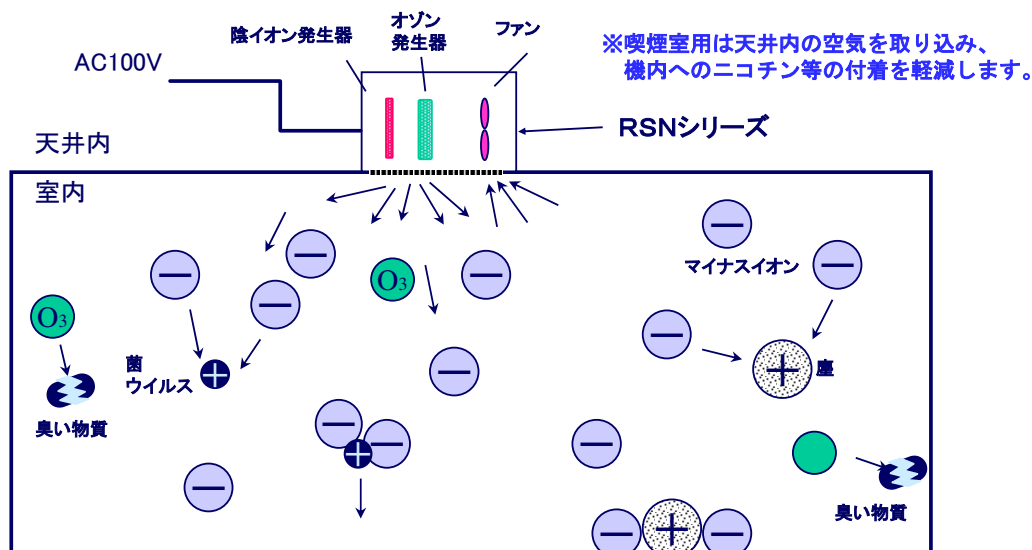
陰イオン発生器

オゾン発生器

ファン

※喫煙室用は天井内の空気を取り込み、機内へのニコチン等の付着を軽減します。

AC100V

RSNシリーズ

天井内

室内

$O_3$

菌
ウイルス

臭い物質

$O_3$

マイナスイオン

塵

臭い物質